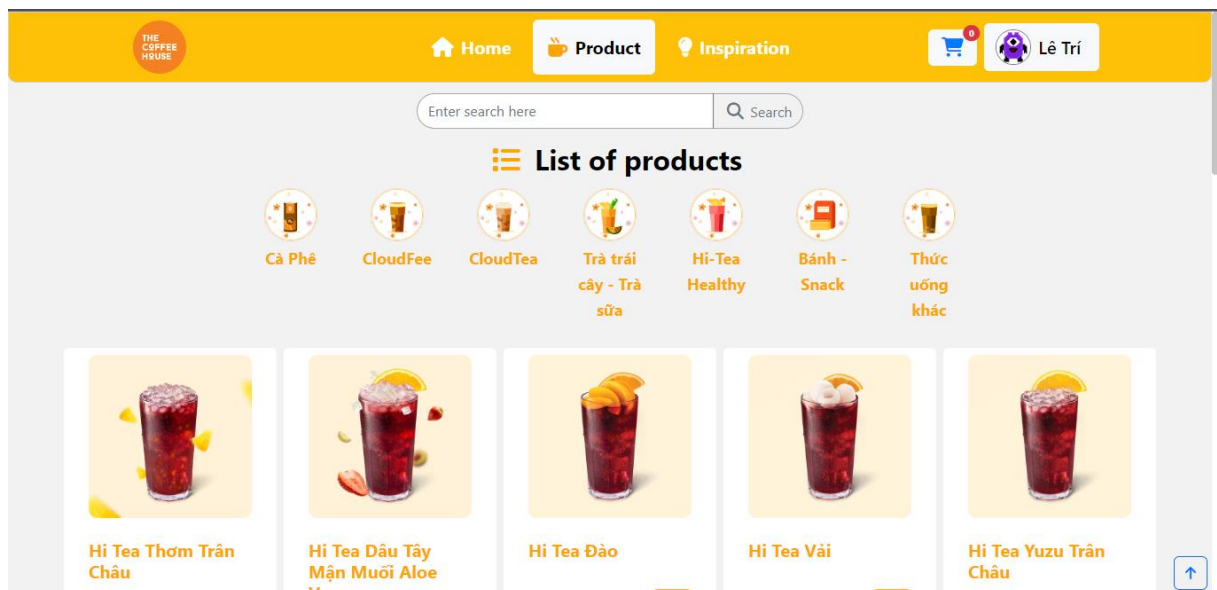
THE COFFEE HOUSE

Home Product Inspiration

0

Lê Trí

Enter search here Search

List of products

Cà Phê

CloudFee

CloudTea

Trà trái cây - Trà sữa

Hi-Tea Healthy

Bánh - Snack

Thức uống khác

Hi Tea Thơm Trân Châu

Hi Tea Dâu Tây Mận Muối Aloe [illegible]

Hi Tea Đào

Hi Tea Vải

Hi Tea Yuzu Trân Châu